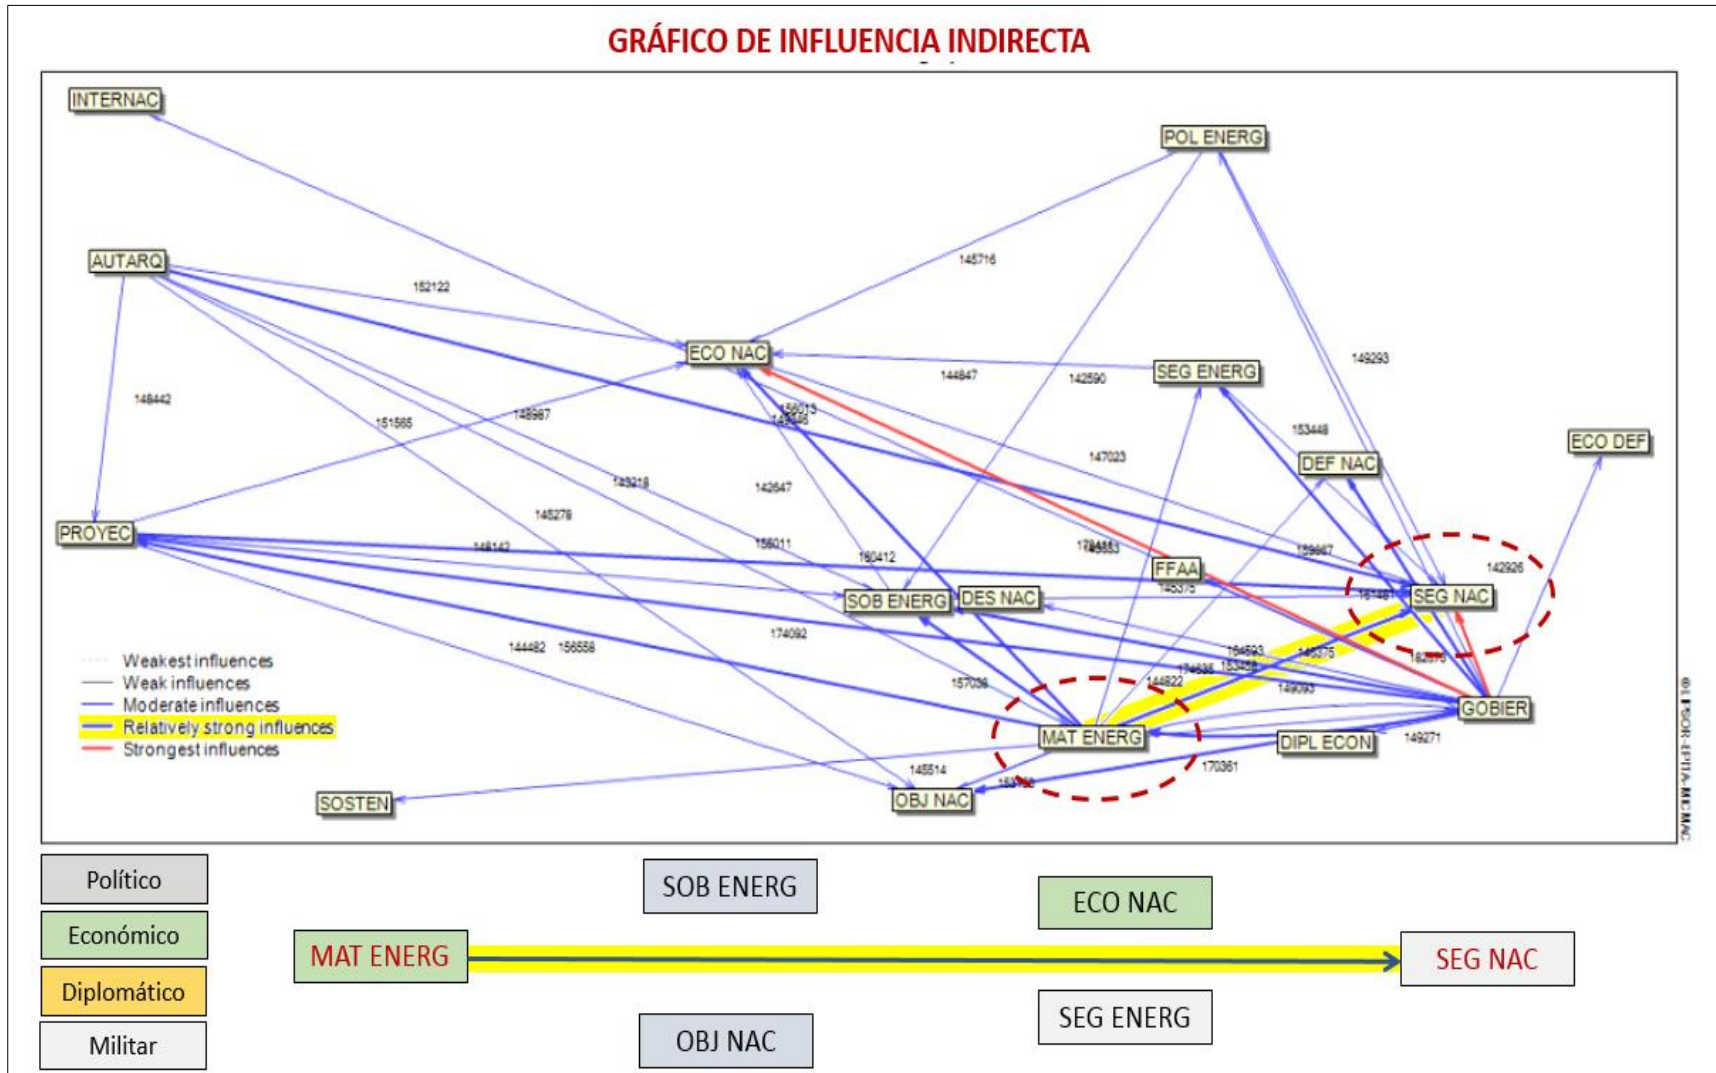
GRÁFICO DE INFLUENCIA INDIRECTA

INTERNAC

POL ENERG

AUTARQ

152122

145716

ECO NAC

SEG ENERG

144847

142590

149293

148442

151565

148987

156013

149246

153448

147023

DEF NAC

ECO DEF

139218

142647

145278

PROYEC

148142

156011

150412

179455

179553

159667

142926

FFAA

145375

151481

SEG NAC

SOB ENERG

DES NAC

174092

144482

156558

164693

145375

174535

153458

182875

157038

144822

149093

Weakest influences
Weak influences
Moderate influences
Relatively strong influences
Strongest influences

MAT ENERG

GOBIER

DIPL ECON

149271

145514

170361

183752

SOSTEN

OBJ NAC

©LIPSOR-EPITA-MICMAC

Político

Económico

Diplomático

Militar

SOB ENERG

ECO NAC

MAT ENERG

SEG NAC

OBJ NAC

SEG ENERG